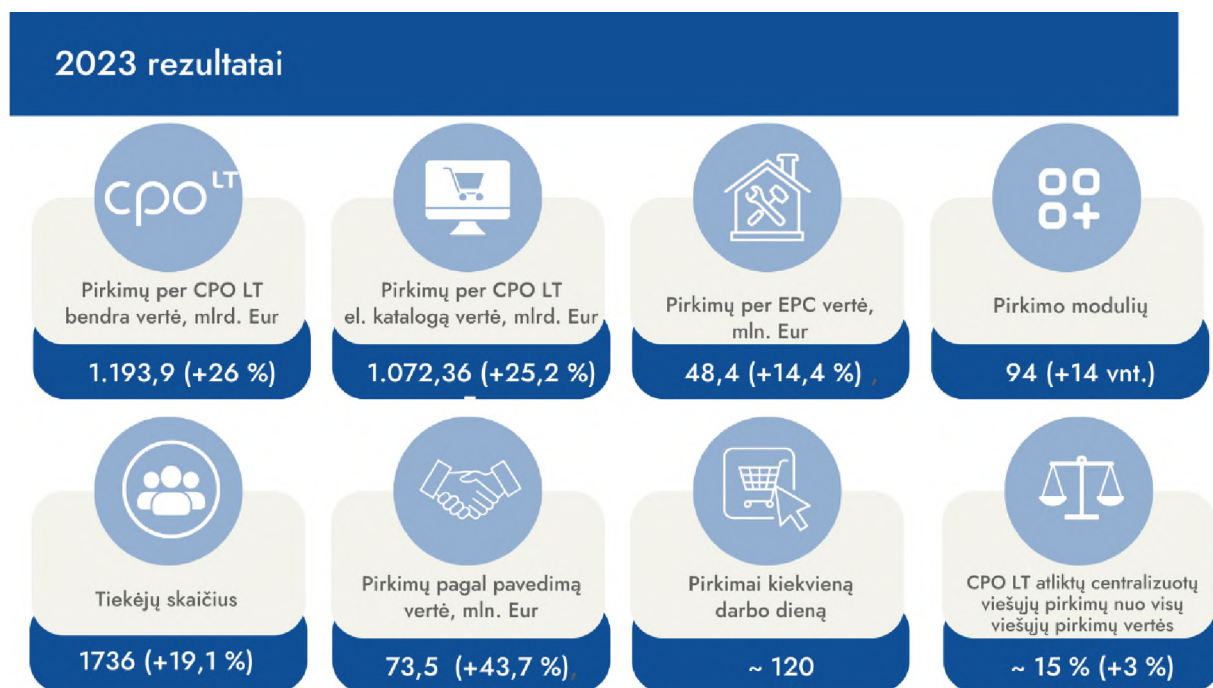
2023 rezultatai

CPO LT

Pirkimų per CPO LT bendra vertė, mlrd. Eur

1.193,9 (+26 %)

Pirkimų per CPO LT el. katalogą vertė, mlrd. Eur

1.072,36 (+25,2 %)

Pirkimų per EPC vertė, mln. Eur

48,4 (+14,4 %)

Pirkimo modulių

94 (+14 vnt.)

Tiekėjų skaičius

1736 (+19,1 %)

Pirkimų pagal pavedimą vertė, mln. Eur

73,5 (+43,7 %)

Pirkimai kiekvieną darbo dieną

~ 120

CPO LT atliktų centralizuotų viešųjų pirkimų nuo visų viešųjų pirkimų vertės

~ 15 % (+3 %)